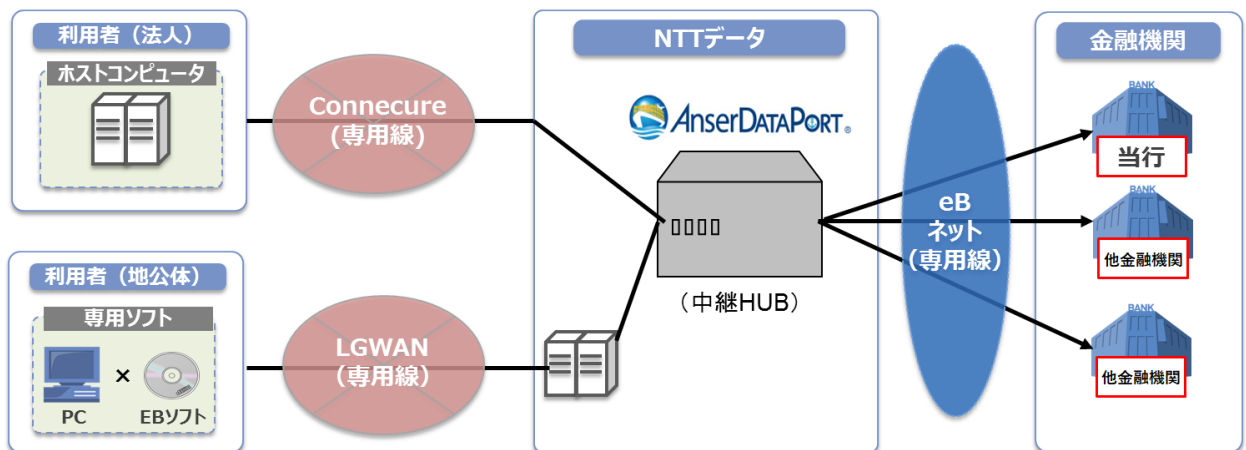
利用者（法人）

ホストコンピュータ

利用者（地公体）

専用ソフト

PC

×

EBソフト

Connecure
（専用線）

LGWAN
（専用線）

NTTデータ

AnserDATAPort

（中継HUB）

eB
ネット
（専用線）

金融機関

BANK

当行

BANK

他金融機関

BANK

他金融機関